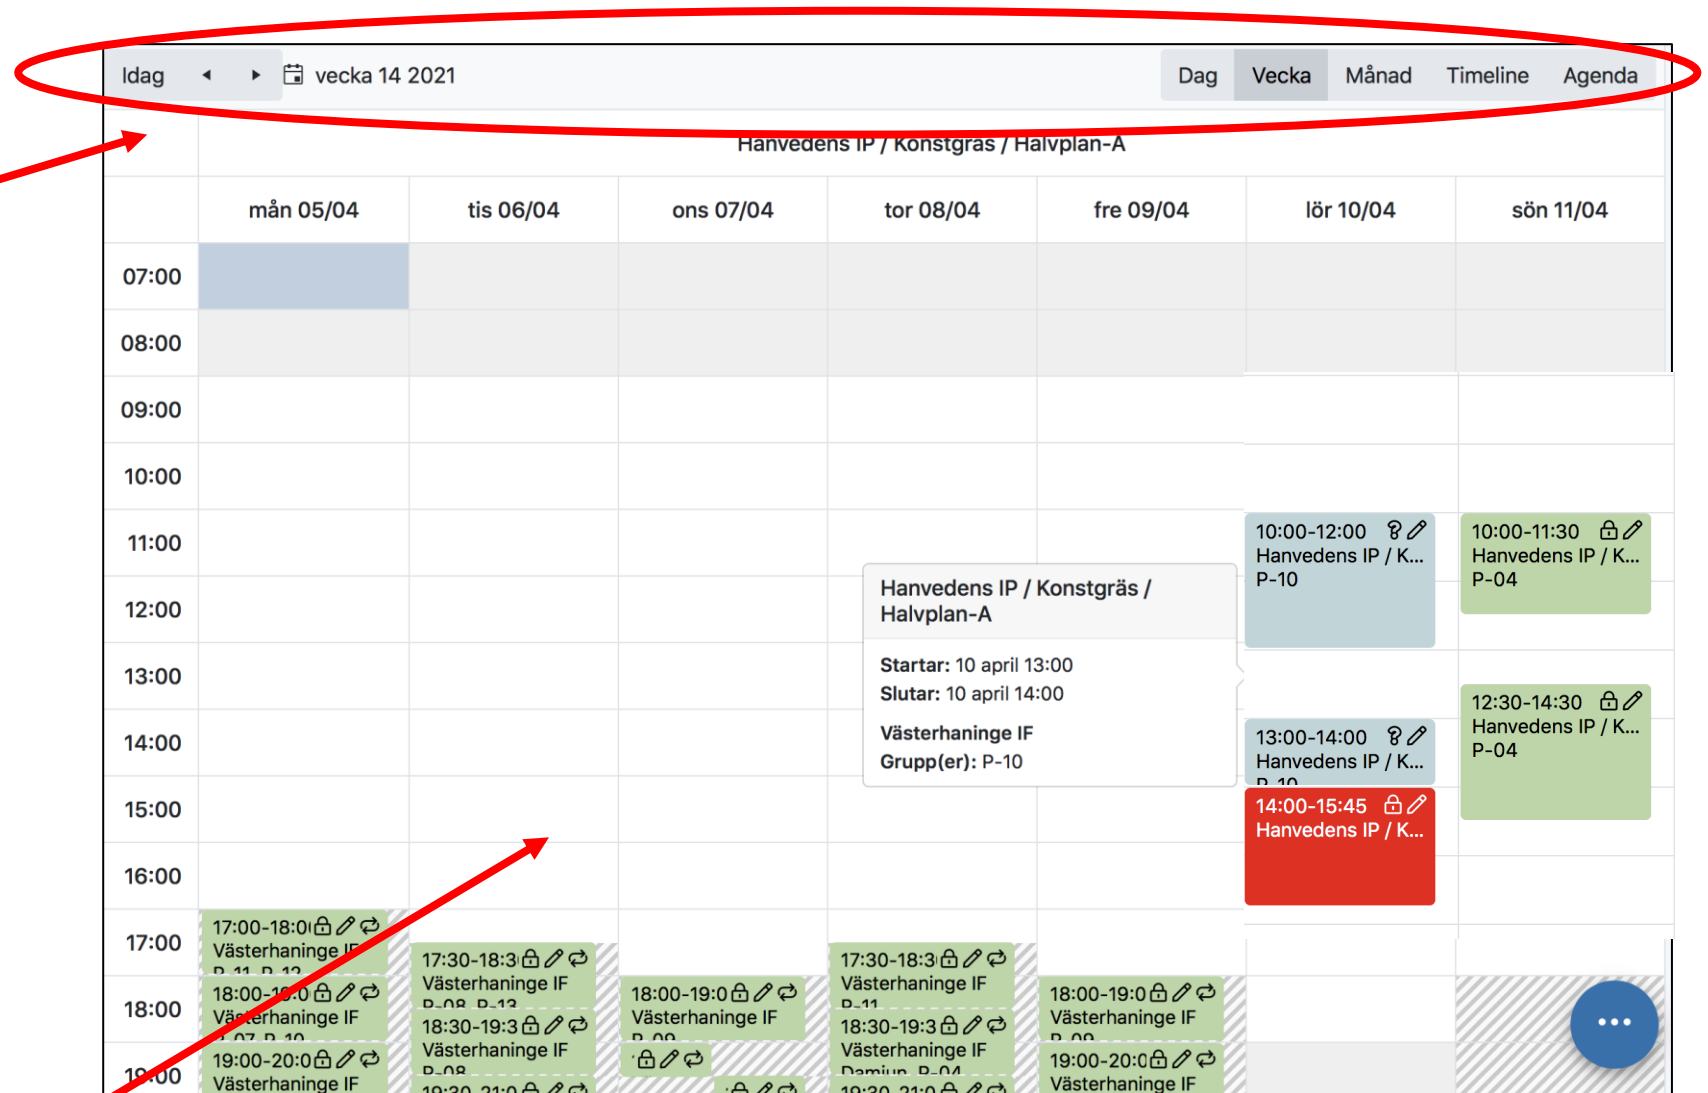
Idag ◂ ▸ vecka 14 2021

Dag Vecka Månad Timeline Agenda

Hanvedens IP / Konstgräs / Halvplan-A

| | mån 05/04 | tis 06/04 | ons 07/04 | tor 08/04 | fre 09/04 | lör 10/04 | sön 11/04 |
|---|---|---|---|---|---|---|---|
| 07:00 | | | | | | | |
| 08:00 | | | | | | | |
| 09:00 | | | | | | | |
| 10:00 | | | | | | | |
| 11:00 | | | | | | 10:00-12:00 Hanvedens IP / K... P-10 | 10:00-11:30 Hanvedens IP / K... P-04 |
| 12:00 | | | | | | | |
| 13:00 | | | | | | | 12:30-14:30 Hanvedens IP / K... P-04 |
| 14:00 | | | | | | 13:00-14:00 Hanvedens IP / K... P-10 | |
| 15:00 | | | | | | 14:00-15:45 Hanvedens IP / K... | |
| 16:00 | | | | | | | |
| 17:00 | 17:00-18:0 Västerhaninge IF P-11, P-12 | 17:30-18:3 Västerhaninge IF P-08, P-13 | | 17:30-18:3 Västerhaninge IF P-11 | | | |
| 18:00 | 18:00-19:0 Västerhaninge IF P-07, P-10 | 18:30-19:3 Västerhaninge IF P-08 | 18:00-19:0 Västerhaninge IF P-09 | 18:30-19:3 Västerhaninge IF Damjun, P-04 | 18:00-19:0 Västerhaninge IF P-09 | | |
| 19:00 | 19:00-20:0 Västerhaninge IF | 19:30-21:0 | | 19:30-21:0 | 19:00-20:0 Västerhaninge IF | | |

Hanvedens IP / Konstgräs / Halvplan-A

Startar: 10 april 13:00
Slutar: 10 april 14:00

Västerhaninge IF
Grupp(er): P-10